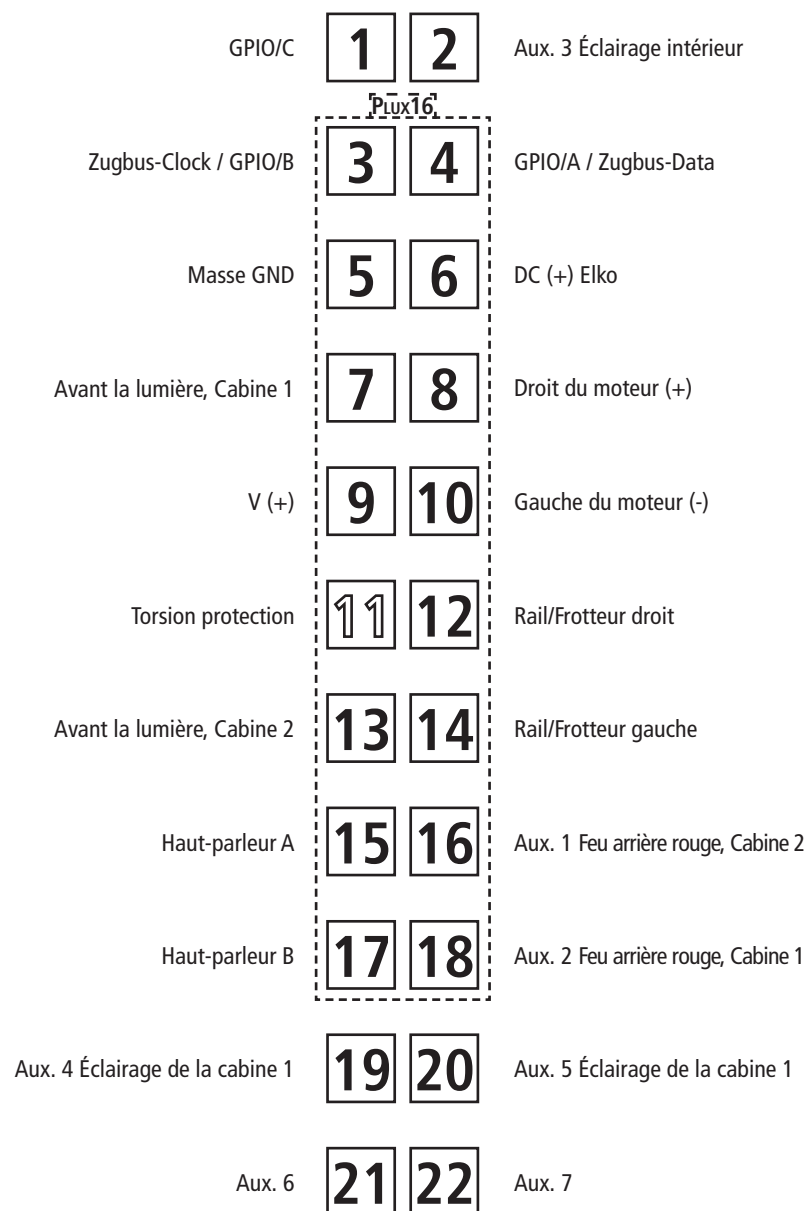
GPIO/C 1 2 Aux. 3 Éclairage intérieur

PLUX16

Zugbus-Clock / GPIO/B 3 4 GPIO/A / Zugbus-Data

Masse GND 5 6 DC (+) Elko

Avant la lumière, Cabine 1 7 8 Droit du moteur (+)

V (+) 9 10 Gauche du moteur (-)

Torsion protection 11 12 Rail/Frotteur droit

Avant la lumière, Cabine 2 13 14 Rail/Frotteur gauche

Haut-parleur A 15 16 Aux. 1 Feu arrière rouge, Cabine 2

Haut-parleur B 17 18 Aux. 2 Feu arrière rouge, Cabine 1

Aux. 4 Éclairage de la cabine 1 19 20 Aux. 5 Éclairage de la cabine 1

Aux. 6 21 22 Aux. 7